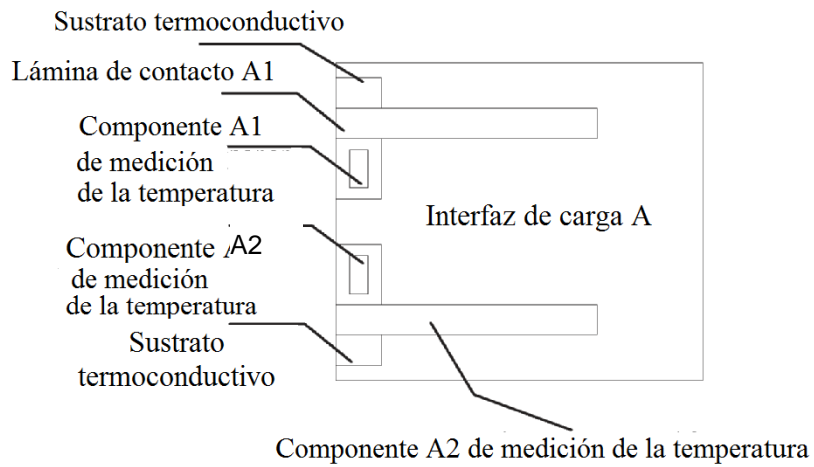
Sustrato termoconductivo

Lámina de contacto A1

Componente A1 de medición de la temperatura

Interfaz de carga A

Componente A2 de medición de la temperatura

Sustrato termoconductivo

Componente A2 de medición de la temperatura